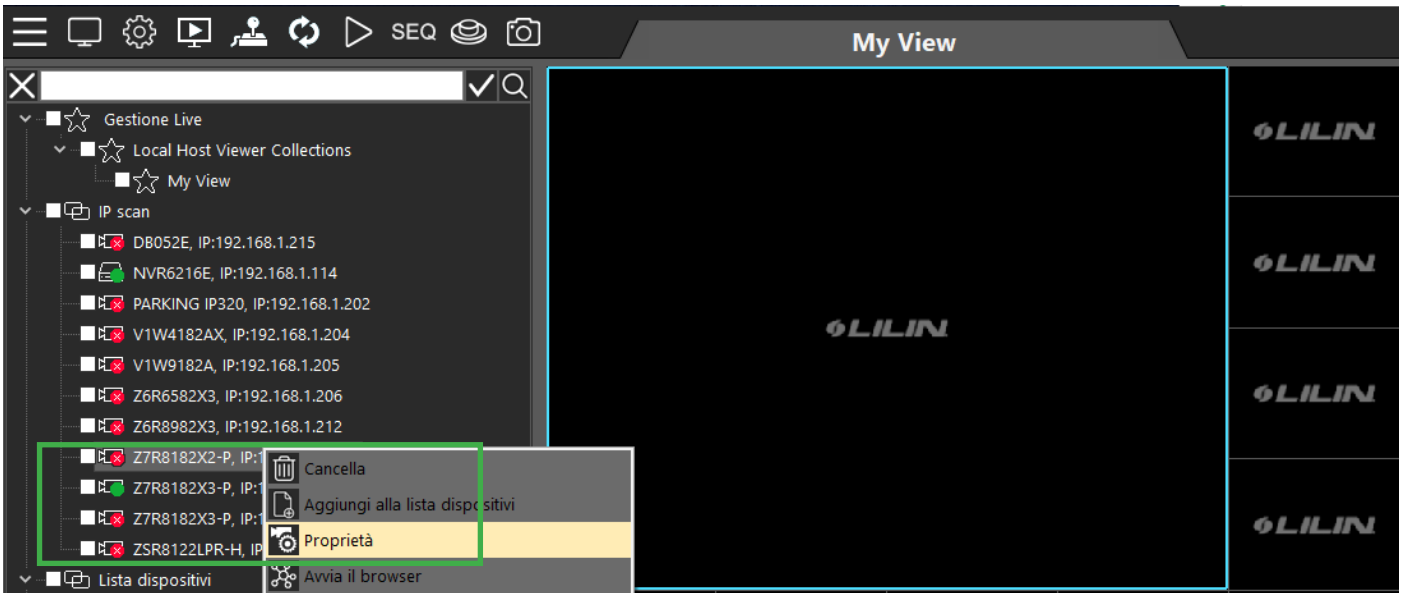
SEQ

My View

Gestione Live
Local Host Viewer Collections
My View
IP scan
DB052E, IP:192.168.1.215
NVR6216E, IP:192.168.1.114
PARKING IP320, IP:192.168.1.202
V1W4182AX, IP:192.168.1.204
V1W9182A, IP:192.168.1.205
Z6R6582X3, IP:192.168.1.206
Z6R8982X3, IP:192.168.1.212
Z7R8182X2-P, IP:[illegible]
Z7R8182X3-P, IP:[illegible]
Z7R8182X3-P, IP:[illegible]
ZSR8122LPR-H, IP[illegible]
Lista dispositivi

Cancella
Aggiungi alla lista dispositivi
Proprietà
Avvia il browser

LILIN
LILIN
LILIN
LILIN
LILIN